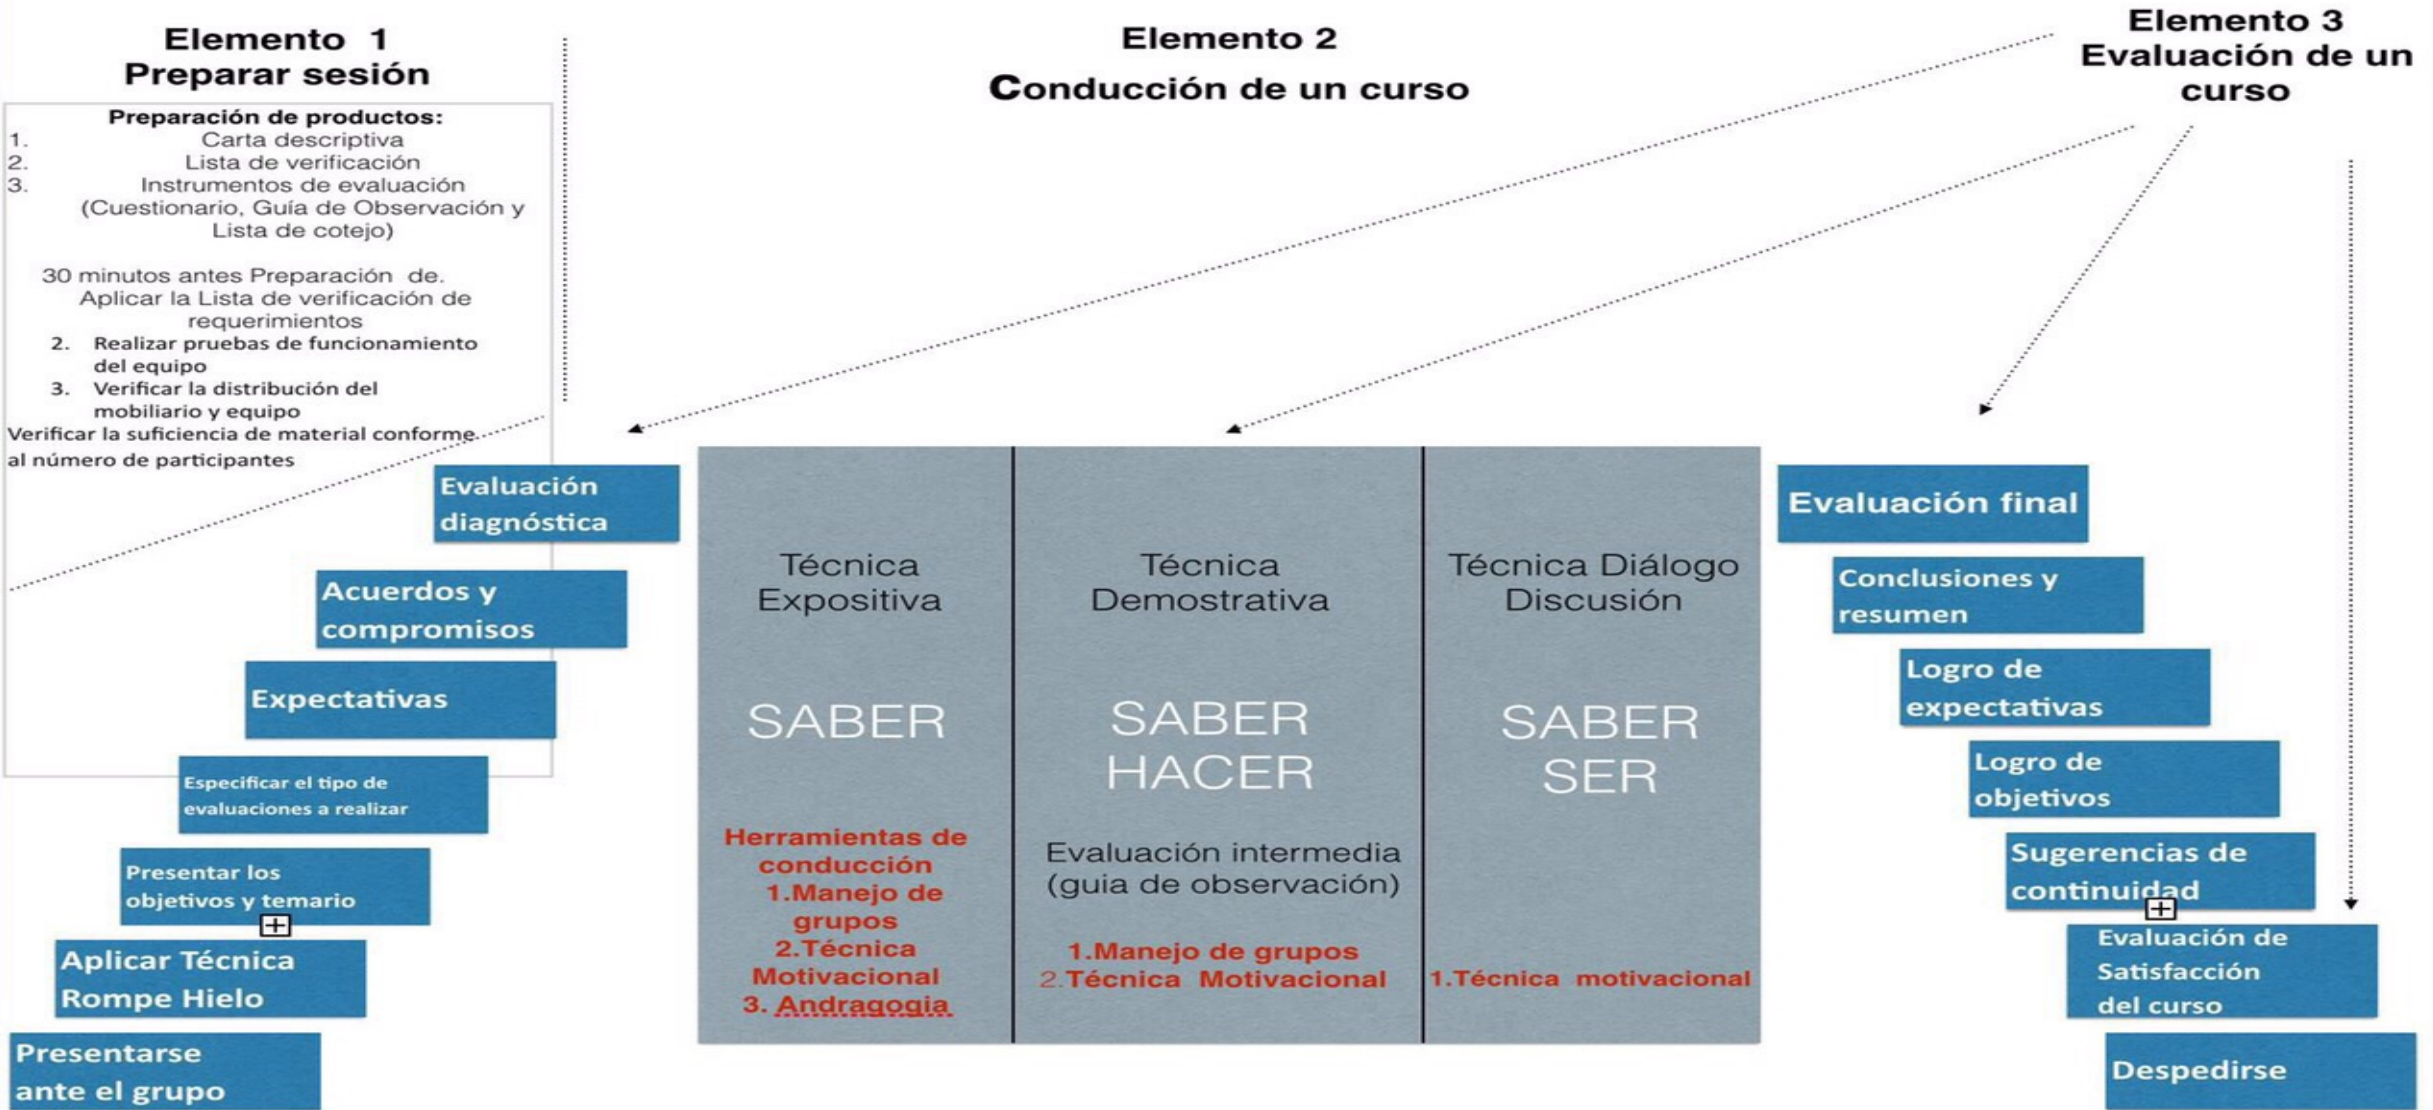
Elemento 1
Preparar sesión

Preparación de productos:
1. Carta descriptiva
2. Lista de verificación
3. Instrumentos de evaluación (Cuestionario, Guía de Observación y Lista de cotejo)

30 minutos antes Preparación de.
Aplicar la Lista de verificación de requerimientos
2. Realizar pruebas de funcionamiento del equipo
3. Verificar la distribución del mobiliario y equipo
Verificar la suficiencia de material conforme al número de participantes

Elemento 2
Conducción de un curso

Elemento 3
Evaluación de un curso

Evaluación diagnóstica

Acuerdos y compromisos

Expectativas

Especificar el tipo de evaluaciones a realizar

Presentar los objetivos y temario

Aplicar Técnica Rompe Hielo

Presentarse ante el grupo

Técnica Expositiva

SABER

Herramientas de conducción
1.Manejo de grupos
2.Técnica Motivacional
3. Andragogia

Técnica Demostrativa

SABER HACER

Evaluación intermedia (guia de observación)

1.Manejo de grupos
2.Técnica Motivacional

Técnica Diálogo Discusión

SABER SER

1.Técnica motivacional

Evaluación final

Conclusiones y resumen

Logro de expectativas

Logro de objetivos

Sugerencias de continuidad

Evaluación de Satisfacción del curso

Despedirse